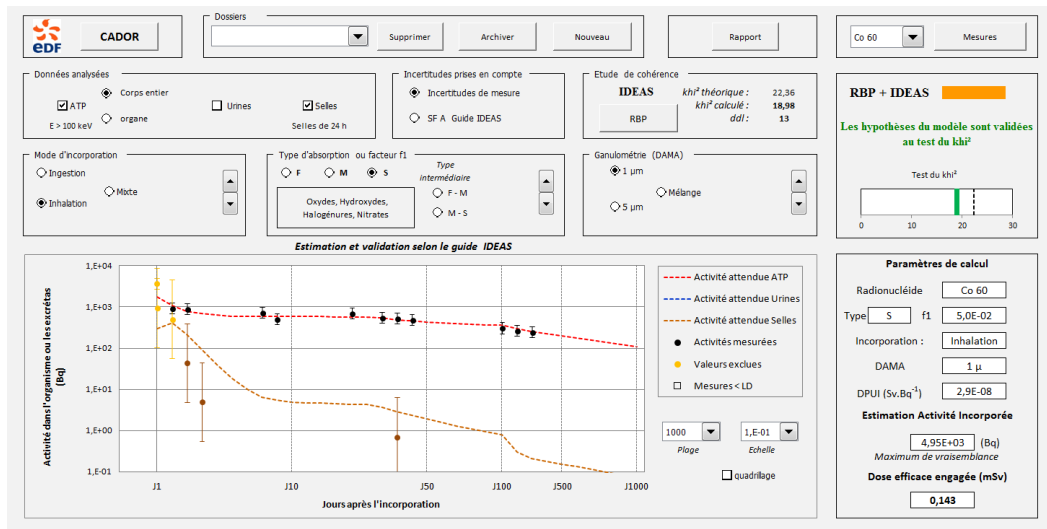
eDF

CADOR

Dossiers

Supprimer

Archiver

Nouveau

Rapport

Co 60

Mesures

Données analysées

Corps entier

ATP

Urines

Selles

E > 100 keV

organe

Selles de 24 h

Incertitudes prises en compte

Incertitudes de mesure

SF A Guide IDEAS

Etude de cohérence

IDEAS

khi² théorique : 22,36

khi² calculé : 18,98

ddl : 13

RBP

RBP + IDEAS

Les hypothèses du modèle sont validées au test du khi²

Mode d'incorporation

Ingestion

Mixte

Inhalation

Type d'absorption ou facteur f1

F

M

S

Type intermédiaire

Oxydes, Hydroxydes, Halogénures, Nitrates

F - M

M - S

Ganulométrie (DAMA)

1 µm

Mélange

5 µm

Test du khi²

0 10 20 30

Estimation et validation selon le guide IDEAS

1,E+04
1,E+03
1,E+02
1,E+01
1,E+00
1,E-01

Activité dans l'organisme ou les excrétas (Bq)

J1 J10 J50 J100 J500 J1000

Jours après l'incorporation

Activité attendue ATP

Activité attendue Urines

Activité attendue Selles

Activités mesurées

Valeurs exclues

Mesures < LD

1000

Plage

1,E-01

Echelle

quadrillage

Paramètres de calcul

Radionucléide Co 60

Type S f1 5,0E-02

Incorporation : Inhalation

DAMA 1 µ

DPUI (Sv.Bq$^{-1}$) 2,9E-08

Estimation Activité Incorporée

4,95E+03 (Bq)

Maximum de vraisemblance

Dose efficace engagée (mSv)

0,143